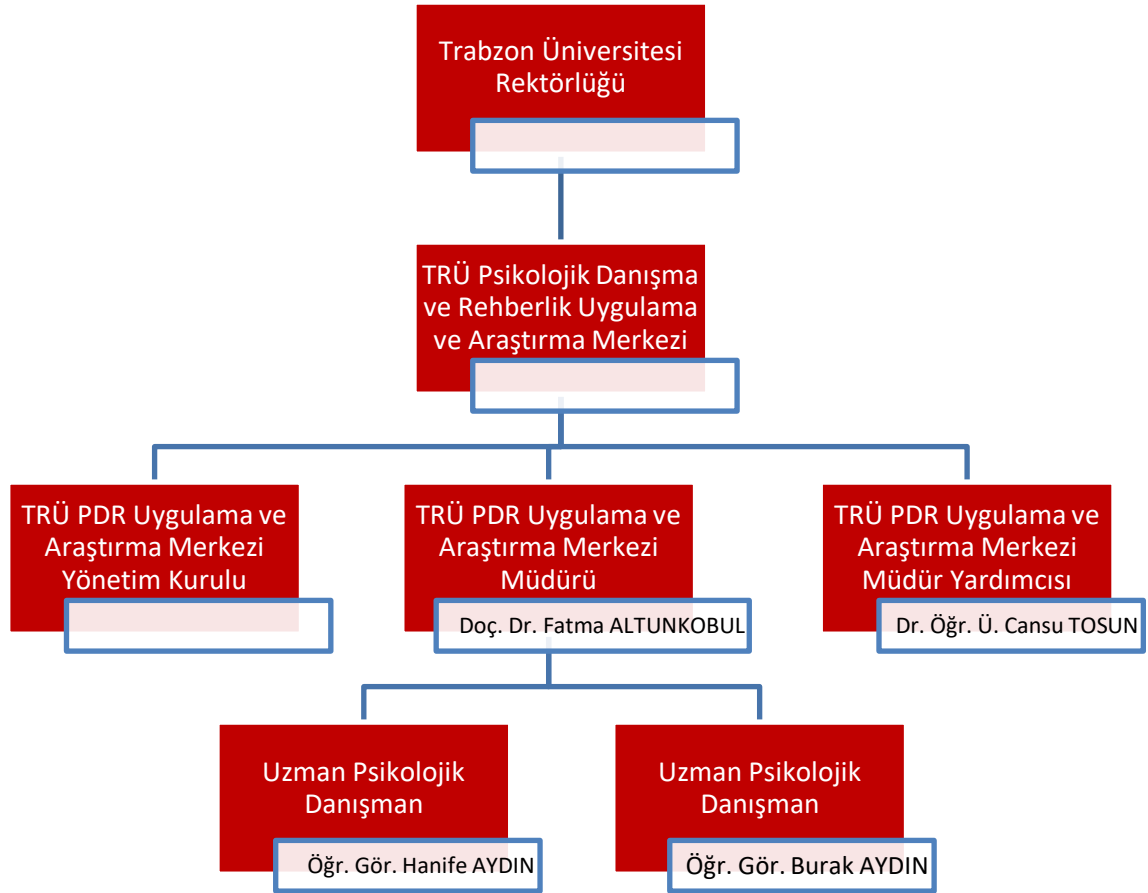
Trabzon Üniversitesi Rektörlüğü

TRÜ Psikolojik Danışma ve Rehberlik Uygulama ve Araştırma Merkezi

TRÜ PDR Uygulama ve Araştırma Merkezi Yönetim Kurulu

TRÜ PDR Uygulama ve Araştırma Merkezi Müdürü

Doç. Dr. Fatma ALTUNKOBUL

TRÜ PDR Uygulama ve Araştırma Merkezi Müdür Yardımcısı

Dr. Öğr. Ü. Cansu TOSUN

Uzman Psikolojik Danışman

Öğr. Gör. Hanife AYDIN

Uzman Psikolojik Danışman

Öğr. Gör. Burak AYDIN